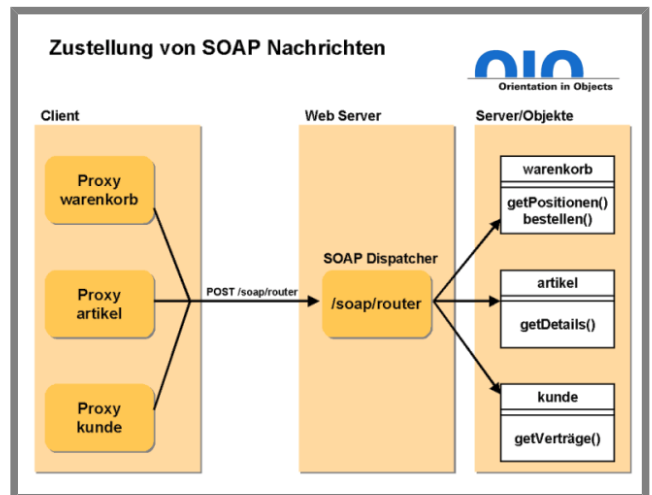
Zustellung von SOAP Nachrichten

oio
Orientation in Objects

Client

Proxy warenkorb

Proxy artikel

Proxy kunde

POST /soap/router

Web Server

SOAP Dispatcher

/soap/router

Server/Objekte

warenkorb

getPositionen()
bestellen()

artikel

getDetails()

kunde

getVerträge()